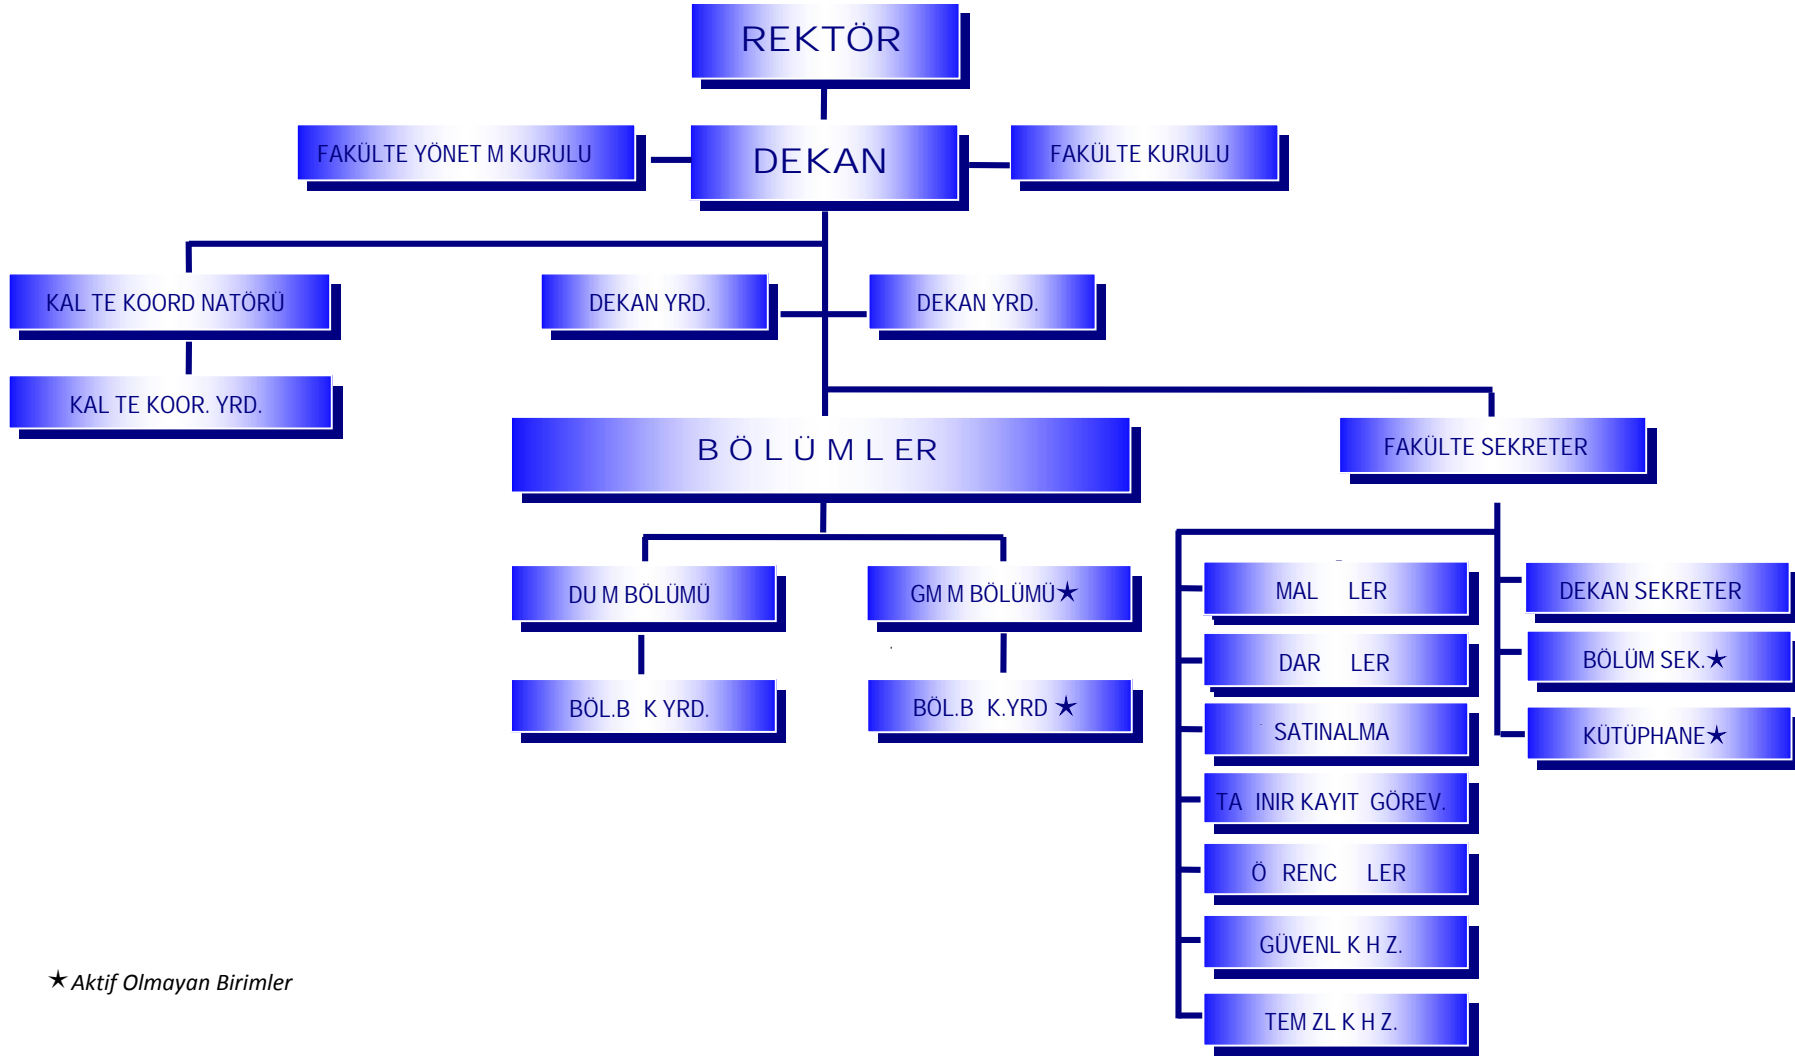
REKTÖR

FAKÜLTE YÖNET M KURULU

DEKAN

FAKÜLTE KURULU

KAL TE KOORD NATÖRÜ

DEKAN YRD.

DEKAN YRD.

KAL TE KOOR. YRD.

B Ö L Ü M L ER

FAKÜLTE SEKRETER

DU M BÖLÜMÜ

GM M BÖLÜMܮ

BÖL.B K YRD.

BÖL.B K.YRD ★

MAL LER

DAR LER

SATINALMA

TA INIR KAYIT GÖREV.

Ö RENC LER

GÜVENL K H Z.

TEM ZL K H Z.

DEKAN SEKRETER

BÖLÜM SEK.★

KÜTÜPHANE★

★ Aktif Olmayan Birimler